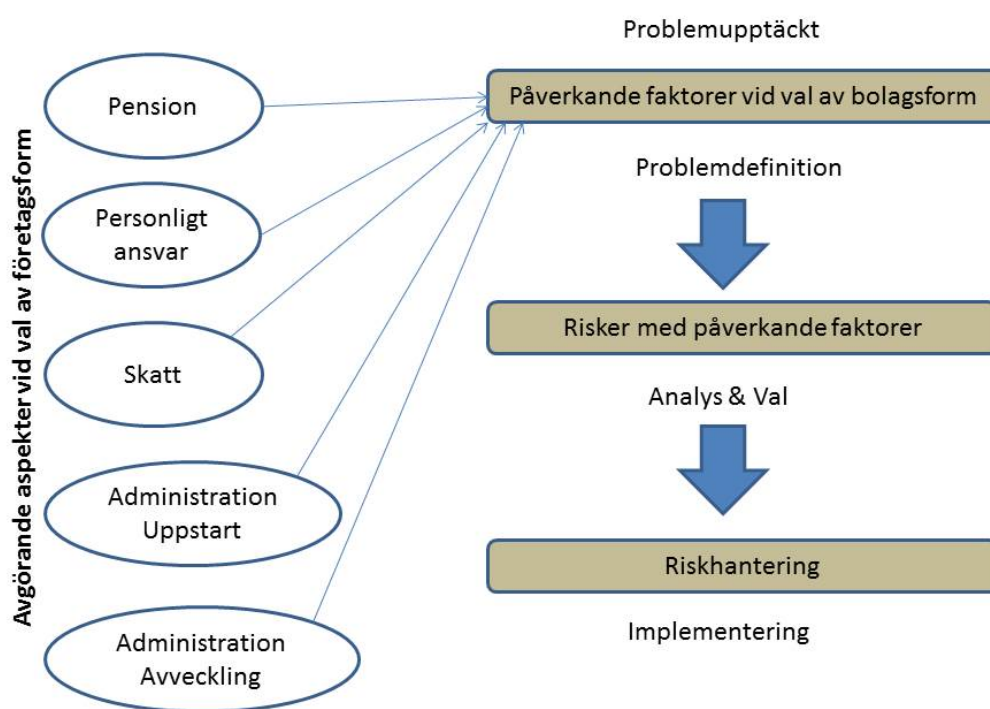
Avgörande aspekter vid val av företagsform

Pension

Personligt ansvar

Skatt

Administration Uppstart

Administration Avveckling

Problemupptäckt

Påverkande faktorer vid val av bolagsform

Problemdefinition

Risker med påverkande faktorer

Analys & Val

Riskhantering

Implementering